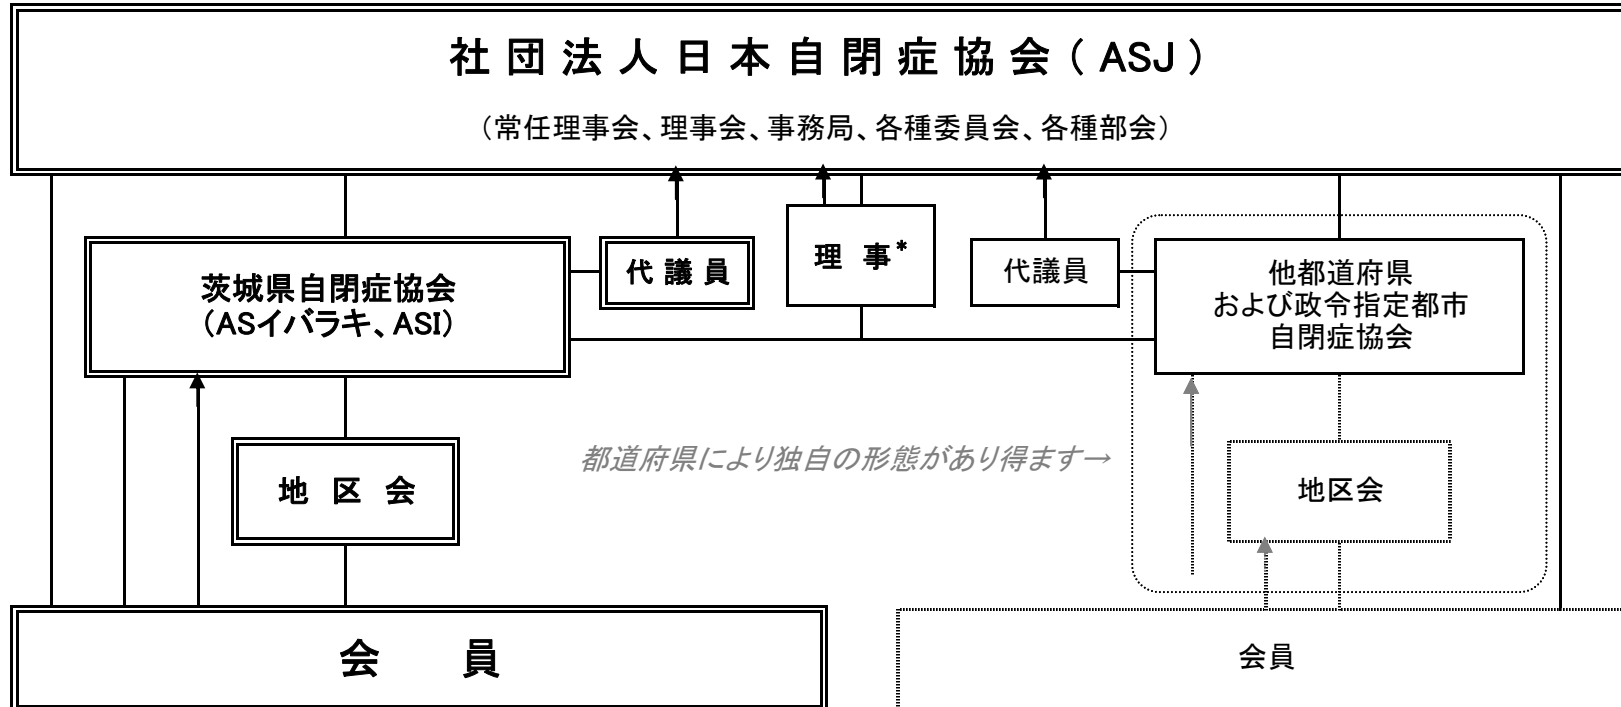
社団法人日本自閉症協会（ASJ）

（常任理事会、理事会、事務局、各種委員会、各種部会）

代議員

理 事*

代議員

茨城県自閉症協会
（ASイバラキ、ASI）

他都道府県
および政令指定都市
自閉症協会

都道府県により独自の形態があり得ます→

地 区 会

地区会

会 員

会員